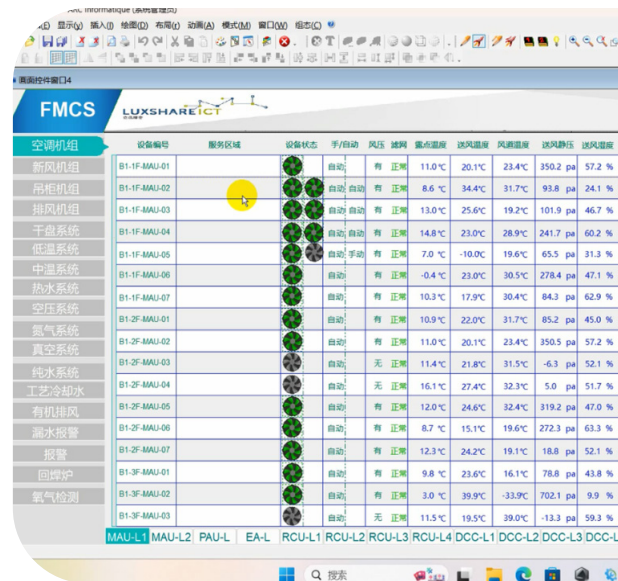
RC Informatique (系统管理员)

(E) 显示(V) 插入(I) 绘图(D) 布局(L) 动画(A) 模式(M) 窗口(W) 组态(C)

画面控件窗口4

FMCS

LUXSHARE ICT

| | 设备编号 | 服务区域 | 设备状态 | 手/自动 | 风压 | 滤网 | 露点温度 | 送风温度 | 风道温度 | 送风静压 | 送风湿度 |
|---|---|---|---|---|---|---|---|---|---|---|---|
| 空调机组 | B1-1F-MAU-01 | | | 自动 | 有 | 正常 | 11.0℃ | 20.1℃ | 23.4℃ | 350.2 pa | 57.2 % |
| 新风机组 | B1-1F-MAU-02 | | | 自动 自动 | 有 | 正常 | 8.6 ℃ | 34.4℃ | 31.7℃ | 93.8 pa | 24.1 % |
| 吊柜机组 | B1-1F-MAU-03 | | | 自动 自动 | 有 | 正常 | 13.0℃ | 25.6℃ | 19.2℃ | 101.9 pa | 46.7 % |
| 排风机组 | B1-1F-MAU-04 | | | 自动 自动 | 有 | 正常 | 14.8℃ | 23.0℃ | 28.9℃ | 241.7 pa | 60.2 % |
| 干盘系统 | B1-1F-MAU-05 | | | 自动 手动 | 有 | 正常 | 7.0 ℃ | -10.0℃ | 19.6℃ | 65.5 pa | 31.3 % |
| 低温系统 | B1-1F-MAU-06 | | | 自动 | 有 | 正常 | -0.4 ℃ | 23.0℃ | 30.5℃ | 278.4 pa | 47.1 % |
| 中温系统 | B1-1F-MAU-07 | | | 自动 | 有 | 正常 | 10.3℃ | 17.9℃ | 30.4℃ | 84.3 pa | 62.9 % |
| 热水系统 | B1-2F-MAU-01 | | | 自动 | 有 | 正常 | 10.9℃ | 22.0℃ | 31.7℃ | 85.2 pa | 45.0 % |
| 空压系统 | B1-2F-MAU-02 | | | 自动 | 有 | 正常 | 11.0℃ | 20.1℃ | 23.4℃ | 350.2 pa | 57.2 % |
| 氮气系统 | B1-2F-MAU-03 | | | 自动 | 无 | 正常 | 11.4℃ | 21.8℃ | 31.5℃ | -6.3 pa | 52.1 % |
| 真空系统 | B1-2F-MAU-04 | | | 自动 | 无 | 正常 | 16.1℃ | 27.4℃ | 32.3℃ | 5.0 pa | 51.7 % |
| 纯水系统 | B1-2F-MAU-05 | | | 自动 | 有 | 正常 | 12.0℃ | 24.6℃ | 32.4℃ | 319.2 pa | 47.0 % |
| 工艺冷却水 | B1-2F-MAU-06 | | | 自动 | 有 | 正常 | 8.7 ℃ | 15.1℃ | 19.6℃ | 272.3 pa | 63.3 % |
| 有机排风 | B1-2F-MAU-07 | | | 自动 | 有 | 正常 | 12.3℃ | 24.2℃ | 19.1℃ | 52.1 pa | 52.1 % |
| 漏水报警 | B1-3F-MAU-01 | | | 自动 | 有 | 正常 | 9.8 ℃ | 23.6℃ | 16.1℃ | 78.8 pa | 43.8 % |
| 报警 | B1-3F-MAU-02 | | | 自动 | 有 | 正常 | 3.0 ℃ | 39.9℃ | -33.9℃ | 702.1 pa | 9.9 % |
| 回焊炉 | B1-3F-MAU-03 | | | 自动 | 无 | 正常 | 11.5℃ | 19.5℃ | 39.0℃ | -13.3 pa | 59.3 % |
| 氧气检测 | | | | | | | | | | | |

MAU-L1 MAU-L2 PAU-L EA-L RCU-L1 RCU-L2 RCU-L3 RCU-L4 DCC-L1 DCC-L2 DCC-L3 DCC-L

搜索